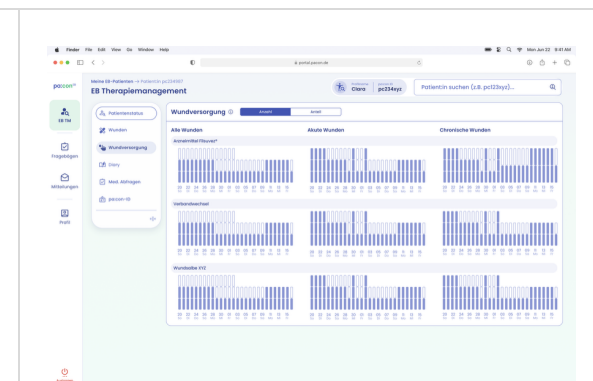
Finder File Edit View Go Window Help

Mon Jun 22 9:41 AM

portal.paccon.de

paccon

EB TM

Fragebögen

Mitteilungen

Profil

Abmelden

Meine EB-Patienten → Patient:in pc234567

EB Therapiemanagement

Clara

pc234xyz

Patient:in suchen (z.B. pc123xyz)...

Patientenstatus

Wunden

Wundversorgung

Diary

Med. Abfragen

paccon-ID

Wundversorgung

Anzahl

Anteil

Alle Wunden

Akute Wunden

Chronische Wunden

Antiseptikum/Mousse*

Verbandwechsel

Wundsalbe XYZ